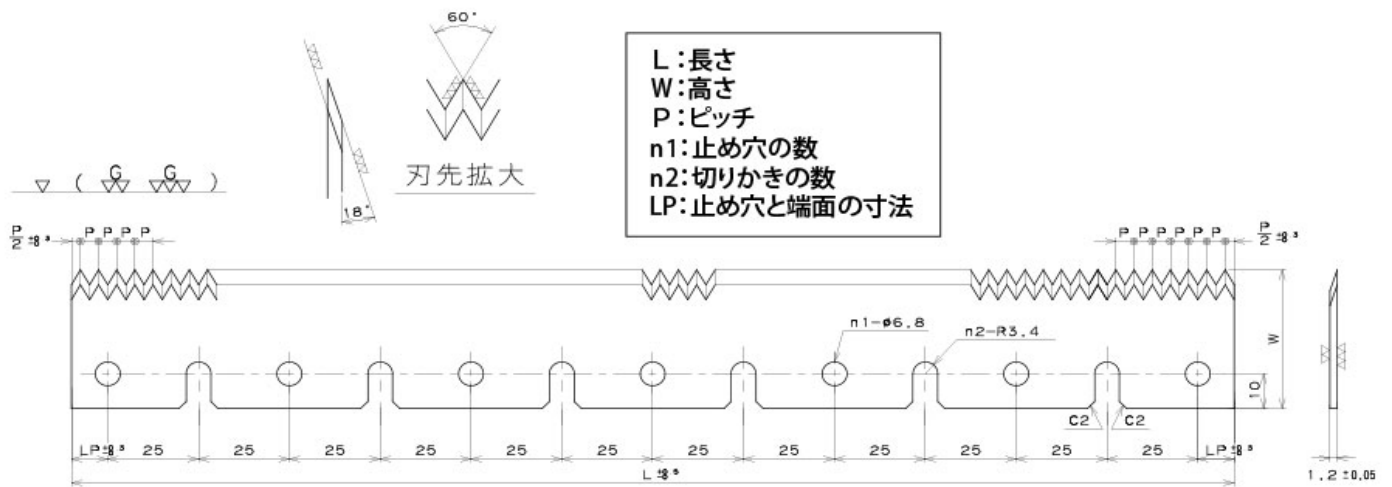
60°

18°

刃先拡大

▽ ( G▽▽ G▽▽▽ )

L：長さ
W：高さ
P：ピッチ
n1：止め穴の数
n2：切りかきの数
LP：止め穴と端面の寸法

$\frac{P}{2}$ ±8.3

P P P P

P P P P P P P

$\frac{P}{2}$ ±8.3

n1-φ6.8

n2-R3.4

W

10

C2 C2

LP±8.3 25 25 25 25 25 25 25 25 25 25 25 LP±8.3

L ±8.5

1.2 ±0.05